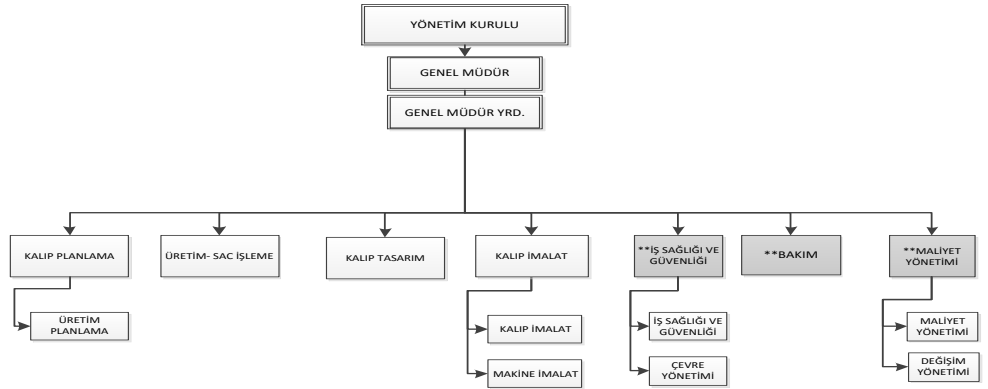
YÖNETİM KURULU

GENEL MÜDÜR

GENEL MÜDÜR YRD.

KALIP PLANLAMA

ÜRETİM PLANLAMA

ÜRETİM- SAC İŞLEME

KALIP TASARIM

KALIP İMALAT

KALIP İMALAT

MAKİNE İMALAT

**İŞ SAĞLIĞI VE GÜVENLİĞİ

İŞ SAĞLIĞI VE GÜVENLİĞİ

ÇEVRE YÖNETİMİ

**BAKIM

**MALİYET YÖNETİMİ

MALİYET YÖNETİMİ

DEĞİŞİM YÖNETİMİ